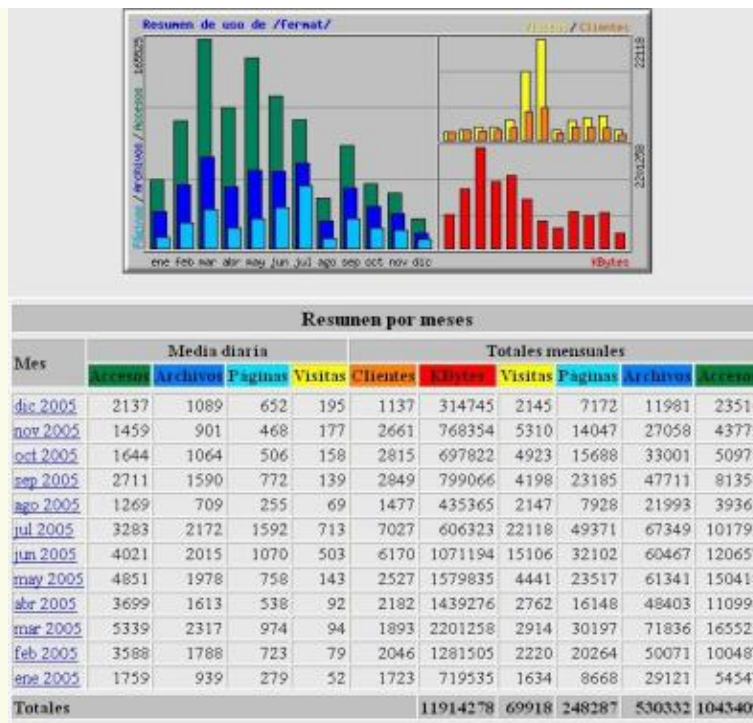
Resumen de uso de /fermat/

Visitas / Clientes

165825

Páginas / Archivos / Accesos

22118

2201258

ene feb mar abr may jun jul ago sep oct nov dic

KBytes

Resumen por meses

| Mes | Media diaria | | | | Totales mensuales | | | | | |
|---|---|---|---|---|---|---|---|---|---|---|
| | Accesos | Archivos | Páginas | Visitas | Clientes | KBytes | Visitas | Páginas | Archivos | Accesos |
| dic 2005 | 2137 | 1089 | 652 | 195 | 1137 | 314745 | 2145 | 7172 | 11981 | 2351 |
| nov 2005 | 1459 | 901 | 468 | 177 | 2661 | 768354 | 5310 | 14047 | 27058 | 4377 |
| oct 2005 | 1644 | 1064 | 506 | 158 | 2815 | 697822 | 4923 | 15688 | 33001 | 5097 |
| sep 2005 | 2711 | 1590 | 772 | 139 | 2849 | 799066 | 4198 | 23185 | 47711 | 8135 |
| ago 2005 | 1269 | 709 | 255 | 69 | 1477 | 435365 | 2147 | 7928 | 21993 | 3936 |
| jul 2005 | 3283 | 2172 | 1592 | 713 | 7027 | 606323 | 22118 | 49371 | 67349 | 10179 |
| jun 2005 | 4021 | 2015 | 1070 | 503 | 6170 | 1071194 | 15106 | 32102 | 60467 | 12065 |
| may 2005 | 4851 | 1978 | 758 | 143 | 2527 | 1579835 | 4441 | 23517 | 61341 | 15041 |
| abr 2005 | 3699 | 1613 | 538 | 92 | 2182 | 1439276 | 2762 | 16148 | 48403 | 11099 |
| mar 2005 | 5339 | 2317 | 974 | 94 | 1893 | 2201258 | 2914 | 30197 | 71836 | 16552 |
| feb 2005 | 3588 | 1788 | 723 | 79 | 2046 | 1281505 | 2220 | 20264 | 50071 | 10048 |
| ene 2005 | 1759 | 939 | 279 | 52 | 1723 | 719535 | 1634 | 8668 | 29121 | 5454 |
| Totales | | | | | | 11914278 | 69918 | 248287 | 530332 | 104340 |